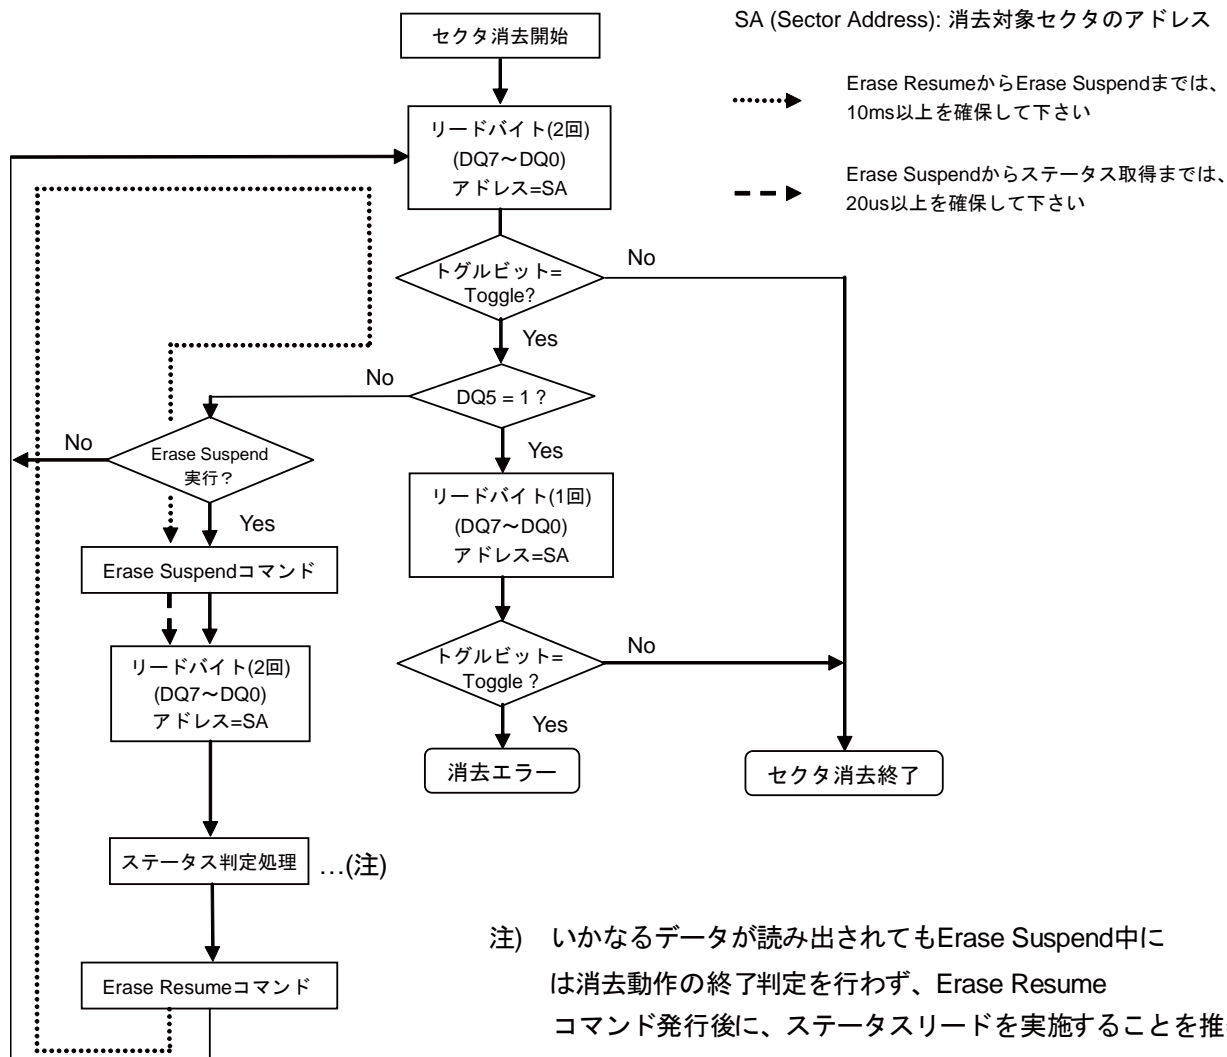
セクタ消去開始

SA (Sector Address): 消去対象セクタのアドレス

Erase ResumeからErase Suspendまでは、10ms以上を確保して下さい

Erase Suspendからステータス取得までは、20us以上を確保して下さい

リードバイト(2回)
(DQ7～DQ0)
アドレス=SA

トグルビット= Toggle?

No

Yes

No

DQ5 = 1 ?

Yes

No

Erase Suspend 実行?

Yes

リードバイト(1回)
(DQ7～DQ0)
アドレス=SA

Erase Suspendコマンド

トグルビット= Toggle ?

No

Yes

リードバイト(2回)
(DQ7～DQ0)
アドレス=SA

消去エラー

セクタ消去終了

ステータス判定処理 …(注)

Erase Resumeコマンド

注) いかなるデータが読み出されてもErase Suspend中には消去動作の終了判定を行わず、Erase Resume コマンド発行後に、ステータスリードを実施することを推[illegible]